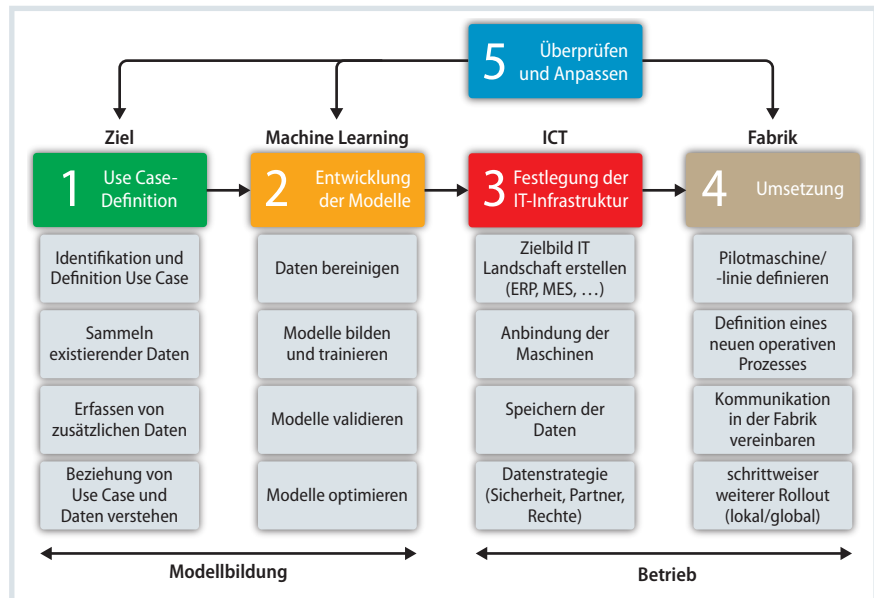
5 Überprüfen und Anpassen

Ziel

1 Use Case-Definition

Identifikation und Definition Use Case

Sammeln existierender Daten

Erfassen von zusätzlichen Daten

Beziehung von Use Case und Daten verstehen

Machine Learning

2 Entwicklung der Modelle

Daten bereinigen

Modelle bilden und trainieren

Modelle validieren

Modelle optimieren

ICT

3 Festlegung der IT-Infrastruktur

Zielbild IT Landschaft erstellen (ERP, MES, …)

Anbindung der Maschinen

Speichern der Daten

Datenstrategie (Sicherheit, Partner, Rechte)

Fabrik

4 Umsetzung

Pilotmaschine/ -linie definieren

Definition eines neuen operativen Prozesses

Kommunikation in der Fabrik vereinbaren

schrittweiser weiterer Rollout (lokal/global)

Modellbildung

Betrieb